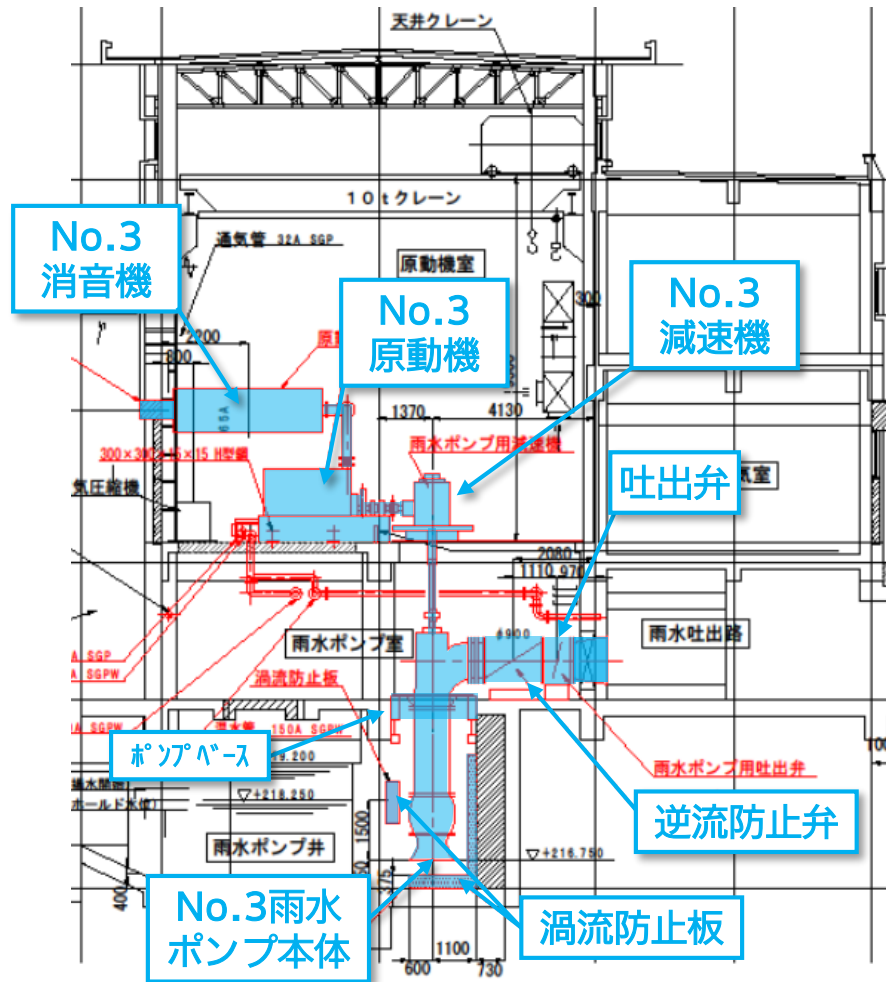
天井クレーン

10tクレーン

No.3
消音機

通気管 32A SGP

原動機室

No.3
原動機

No.3
減速機

2200
800
300
1370
4130

雨水ポンプ用減速機

300×300×15×15 H型鋼

吐出弁

空気圧縮機

2080
1110 970

A SGP
A SGPW

雨水ポンプ室

φ900

雨水吐出路

渦流防止板

A SGPW

150A SGPW

ポンプベース

19.200

排水ポンプ
ホールド水位

▽+218.250

雨水ポンプ用吐出弁

逆流防止弁

1500

雨水ポンプ井

▽+216.750

375

No.3雨水
ポンプ本体

渦流防止板

400

1100
600 730

100